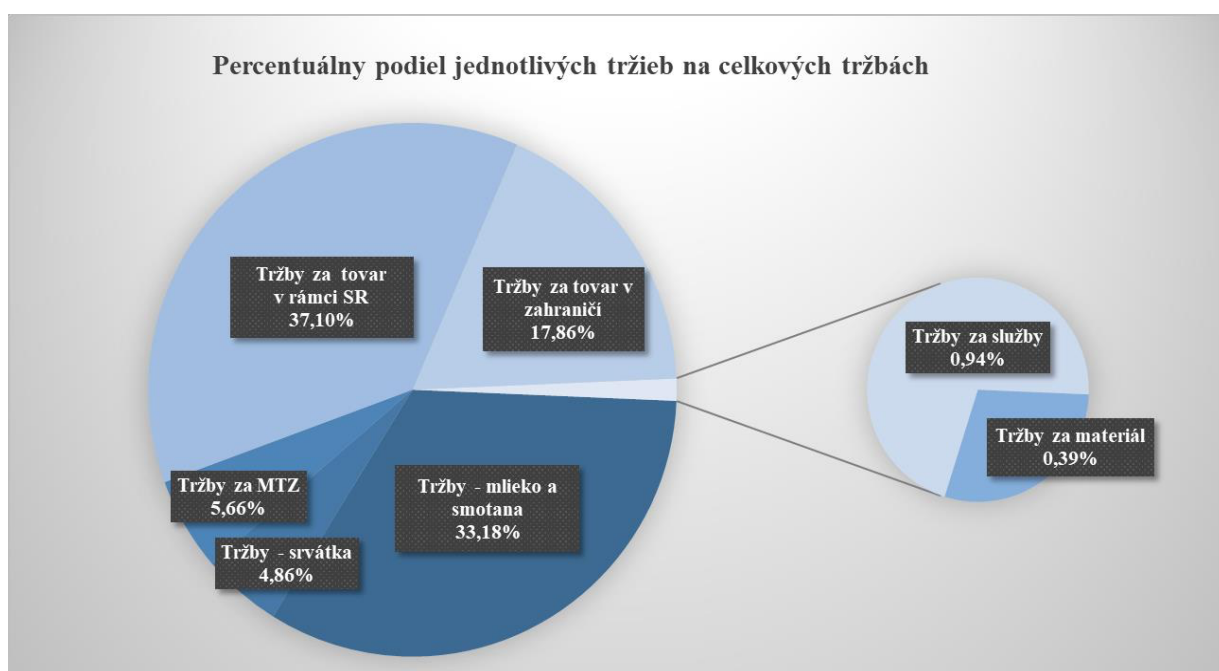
Percentuálny podiel jednotlivých tržieb na celkových tržbách

Tržby za tovar v rámci SR
37,10%

Tržby za tovar v zahraničí
17,86%

Tržby za služby
0,94%

Tržby za materiál
0,39%

Tržby za MTZ
5,66%

Tržby - mlieko a smotana
33,18%

Tržby - srvátka
4,86%